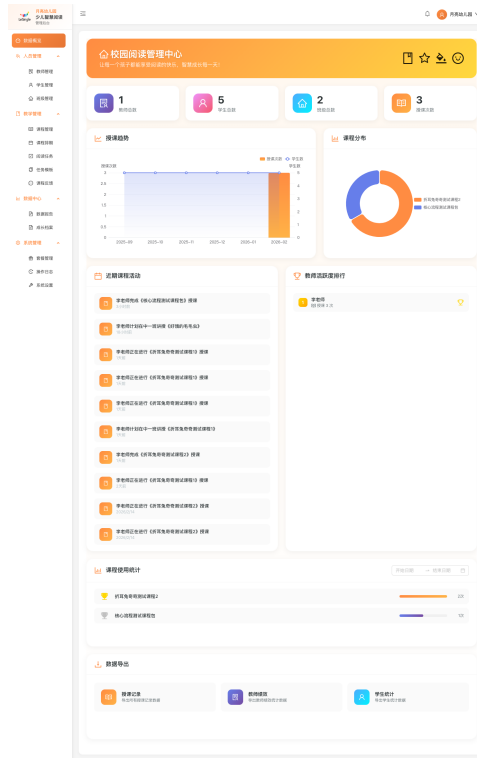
芮果幼儿园
少儿服务阅读
管理后台

数据概览
人员管理
教师管理
学生管理
班级管理
教学管理
课程管理
课程排期
阅读任务
任务模板
课程分类
数据中心
数据报告
成长档案
系统管理
家长管理
操作日志
系统设置

芮果幼儿园

校园阅读管理中心
让每一个孩子都能享受阅读的快乐，聚焦成长每一天！

1
教师总数

5
学生总数

2
班级总数

3
课程总数

授课趋势
授课次数 学生数
授课次数
学生数
2.5
2
1.5
1
0.5
0
5
4
3
2
1
0
2025-09
2025-10
2025-11
2025-12
2026-01
2026-02

课程分布
折耳兔奇奇测试课程2
核心课程测试课程包

近期课程活动
李老师完成《核心课程测试课程包》授课
李老师计划在中一班讲授《四个朋友》
李老师正在进行《折耳兔奇奇测试课程1》授课
李老师正在进行《折耳兔奇奇测试课程1》授课
李老师正在进行《折耳兔奇奇测试课程1》授课
李老师计划在中一班讲授《折耳兔奇奇测试课程1》
李老师完成《折耳兔奇奇测试课程2》授课
李老师正在进行《折耳兔奇奇测试课程2》授课
李老师正在进行《折耳兔奇奇测试课程2》授课
李老师正在进行《折耳兔奇奇测试课程2》授课

教师活跃度排行
李老师
授课 3 次

课程使用统计
开始日期 ~ 结束日期
折耳兔奇奇测试课程2
2次
核心课程测试课程包
1次

数据导出
授课记录
导出所有授课记录数据
教师绩效
导出教师授课绩效数据
学生统计
导出学生统计数据